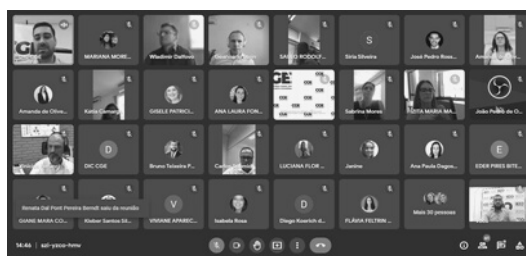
MARIANA MORE...
Wladimir Dalfovo
Geovanna...
SAULO RODOLF...
S
Siria Silveira
José Pedro Ross...
Ama...

Amanda de Oliv...
Katia Camargo
GISELE PATRICI...
ANA LAURA FON...
Sabrina Morais
EDITA MARIA MA...
João Pedro de O...

DIC CGE
Bruno Teixeira F...
Carlos Roberto...
LUCIANA FLOR...
Janine
Ana Paula Dagos...
EDER PIRES BITE...

Renata Dal Pont Pereira Borodi saiu da reunião
GIANE MARA CO...
Kleber Santos Sil...
V
VIVIANE APAREC...
Isabela Rosa
D
Diego Koerich d...
FLÁVIA FELTRIN...
Mais 30 pessoas

14:46 | sxt-yzco-hmw